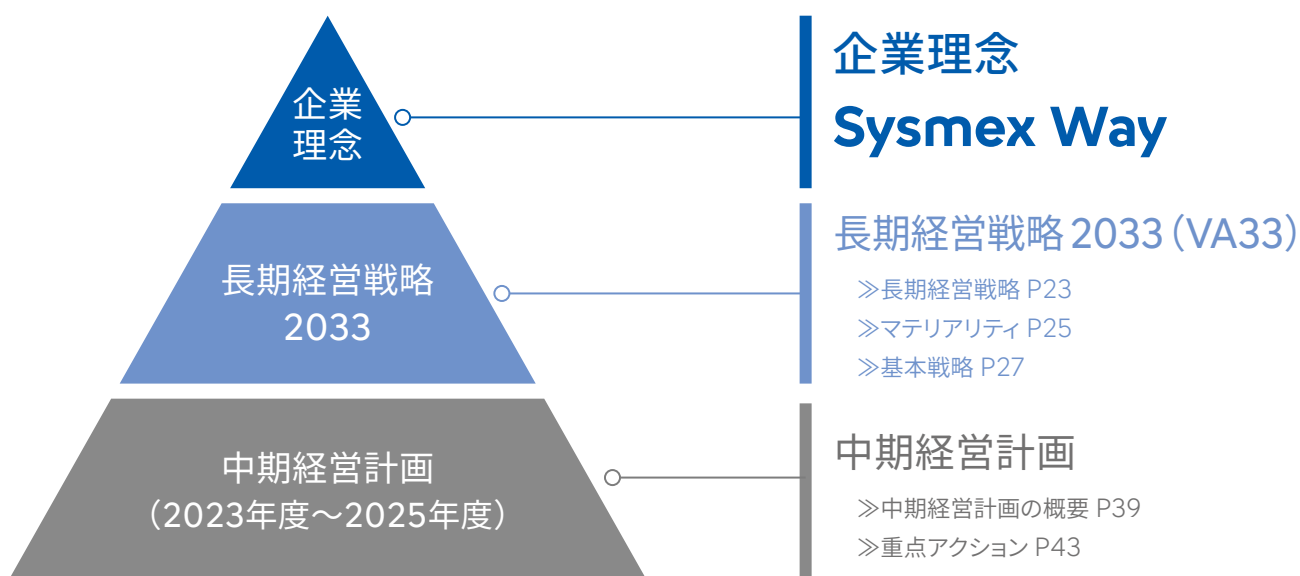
企業
理念

長期経営戦略
2033

中期経営計画
（2023年度～2025年度）

企業理念
Sysmex Way

長期経営戦略 2033（VA33）

≫長期経営戦略 P23
≫マテリアリティ P25
≫基本戦略 P27

中期経営計画

≫中期経営計画の概要 P39
≫重点アクション P43